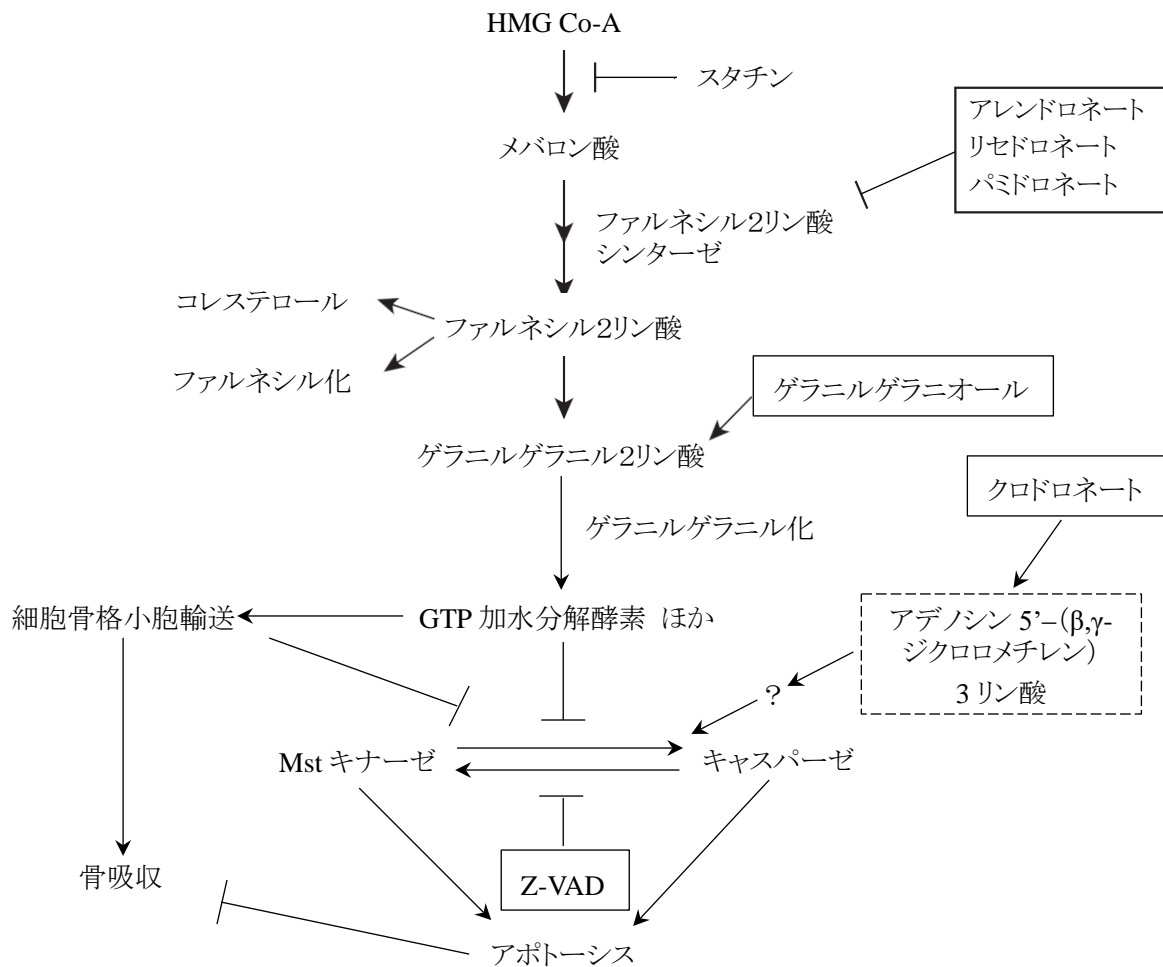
HMG Co-A

スタチン

アレンドロネート
リセドロネート
パミドロネート

メバロン酸

ファルネシル2リン酸
シンターゼ

コレステロール

ファルネシル2リン酸

ファルネシル化

ゲラニルゲラニオール

ゲラニルゲラニル2リン酸

クロドロネート

ゲラニルゲラニル化

細胞骨格小胞輸送

GTP 加水分解酵素 ほか

アデノシン 5'−(β,γ-ジクロロメチレン)
3 リン酸

?

Mst キナーゼ

キャスパーゼ

骨吸収

Z-VAD

アポトーシス